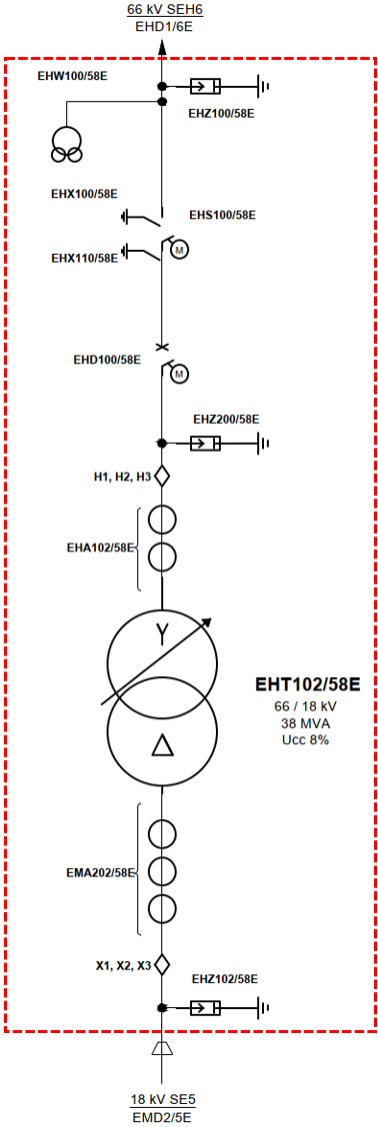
66 kV SEH6
EHD1/6E

EHW100/58E
EHZ100/58E
EHX100/58E
EHS100/58E
EHX110/58E
M
EHD100/58E
M
EHZ200/58E
H1, H2, H3
EHA102/58E
Y
△
EHT102/58E
66 / 18 kV
38 MVA
Ucc 8%
EMA202/58E
X1, X2, X3
EHZ102/58E

18 kV SE5
EMD2/5E